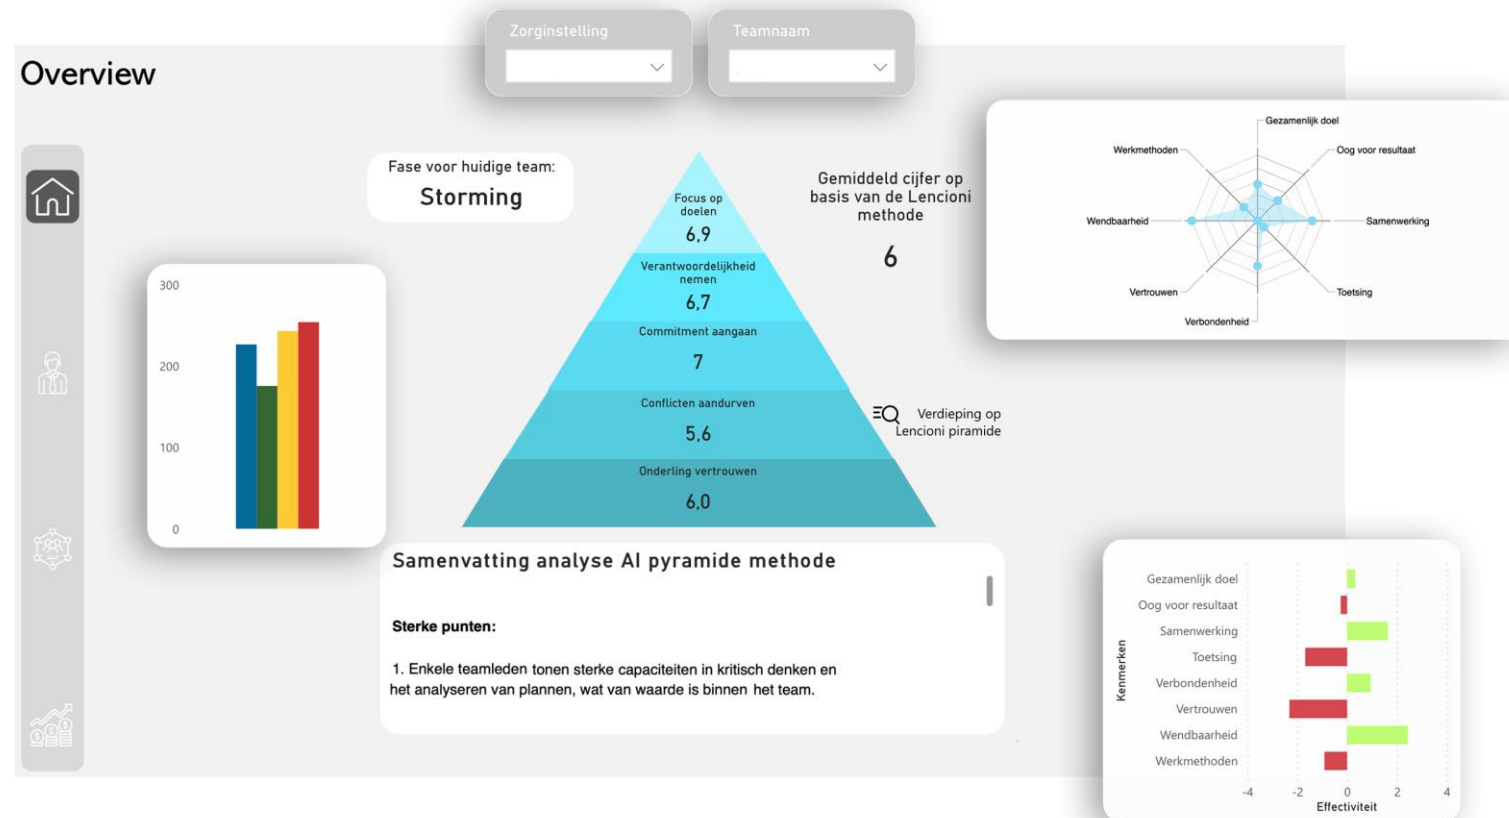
Zorginstelling

Teamnaam

Overview

Fase voor huidige team:
Storming

Focus op doelen
6,9

Verantwoordelijkheid nemen
6,7

Commitment aangaan
7

Conflicten aandurven
5,6

Onderling vertrouwen
6,0

Gemiddeld cijfer op basis van de Lencioni methode

6

Verdieping op Lencioni piramide

Gezamenlijk doel
Oog voor resultaat
Samenwerking
Toetsing
Verbondenheid
Vertrouwen
Wendbaarheid
Werkmethoden

300
200
100
0

Samenvatting analyse AI pyramide methode

Sterke punten:

1. Enkele teamleden tonen sterke capaciteiten in kritisch denken en het analyseren van plannen, wat van waarde is binnen het team.

Gezamenlijk doel
Oog voor resultaat
Samenwerking
Toetsing
Verbondenheid
Vertrouwen
Wendbaarheid
Werkmethoden

Kenmerken

-4
-2
0
2
4
Effectiviteit